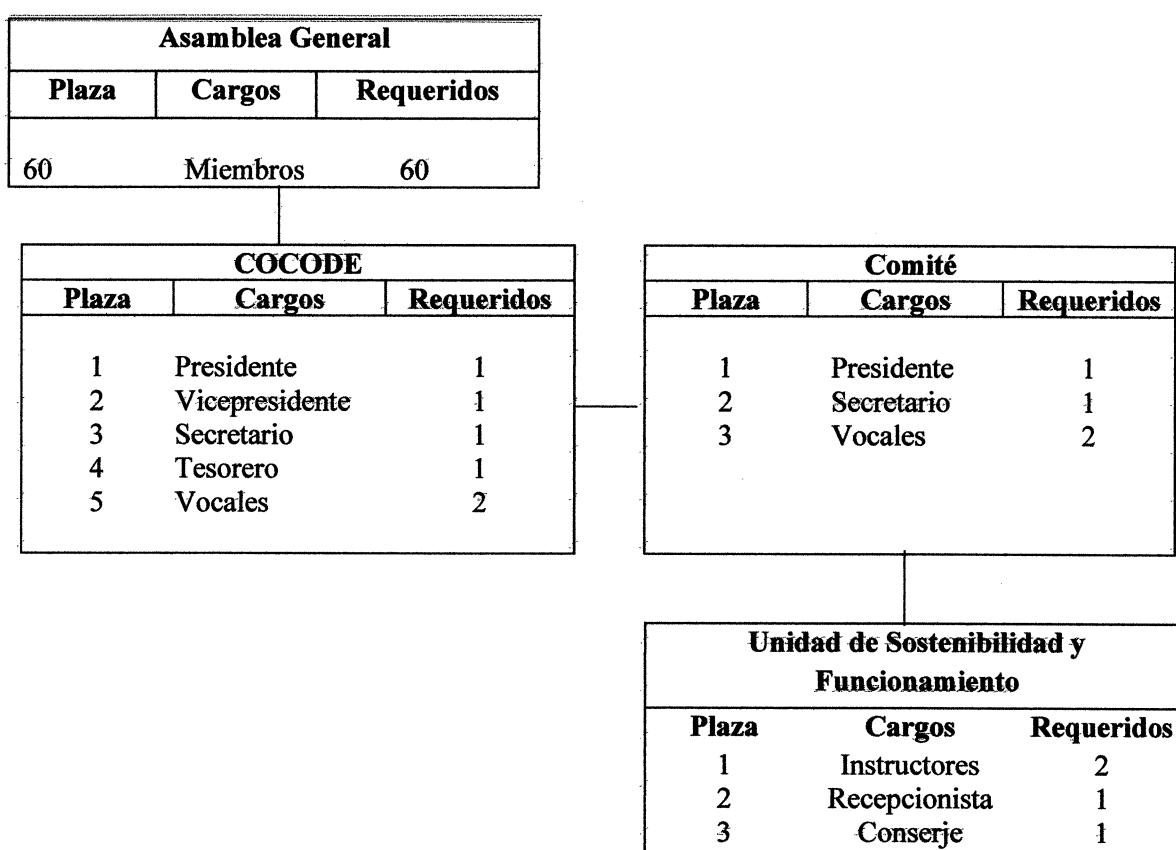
Asamblea General

| Plaza | Cargos | Requeridos |
|---|---|---|
| 60 | Miembros | 60 |

COCODE

| Plaza | Cargos | Requeridos |
|---|---|---|
| 1 | Presidente | 1 |
| 2 | Vicepresidente | 1 |
| 3 | Secretario | 1 |
| 4 | Tesorero | 1 |
| 5 | Vocales | 2 |

Comité

| Plaza | Cargos | Requeridos |
|---|---|---|
| 1 | Presidente | 1 |
| 2 | Secretario | 1 |
| 3 | Vocales | 2 |

Unidad de Sostenibilidad y Funcionamiento

| Plaza | Cargos | Requeridos |
|---|---|---|
| 1 | Instructores | 2 |
| 2 | Recepcionista | 1 |
| 3 | Conserje | 1 |